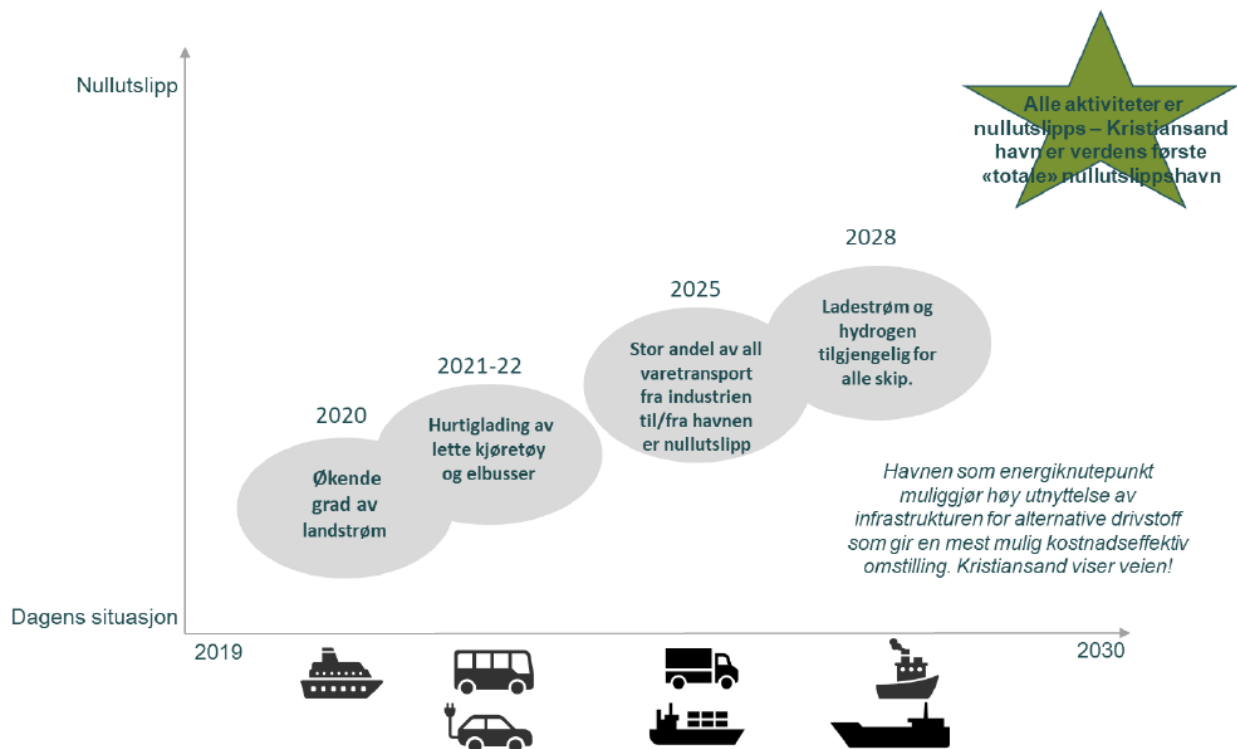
Nullutslipp

Alle aktiviteter er nullutslipps – Kristiansand havn er verdens første «totale» nullutslippshavn

2028

Ladestrøm og hydrogen tilgjengelig for alle skip.

2025

Stor andel av all varetransport fra industrien til/fra havnen er nullutslipp

2021-22

Hurtiglading av lette kjøretøy og elbusser

2020

Økende grad av landstrøm

Havnen som energiknutepunkt muliggjør høy utnyttelse av infrastrukturen for alternative drivstoff som gir en mest mulig kostnadseffektiv omstilling. Kristiansand viser veien!

Dagens situasjon

2019

2030